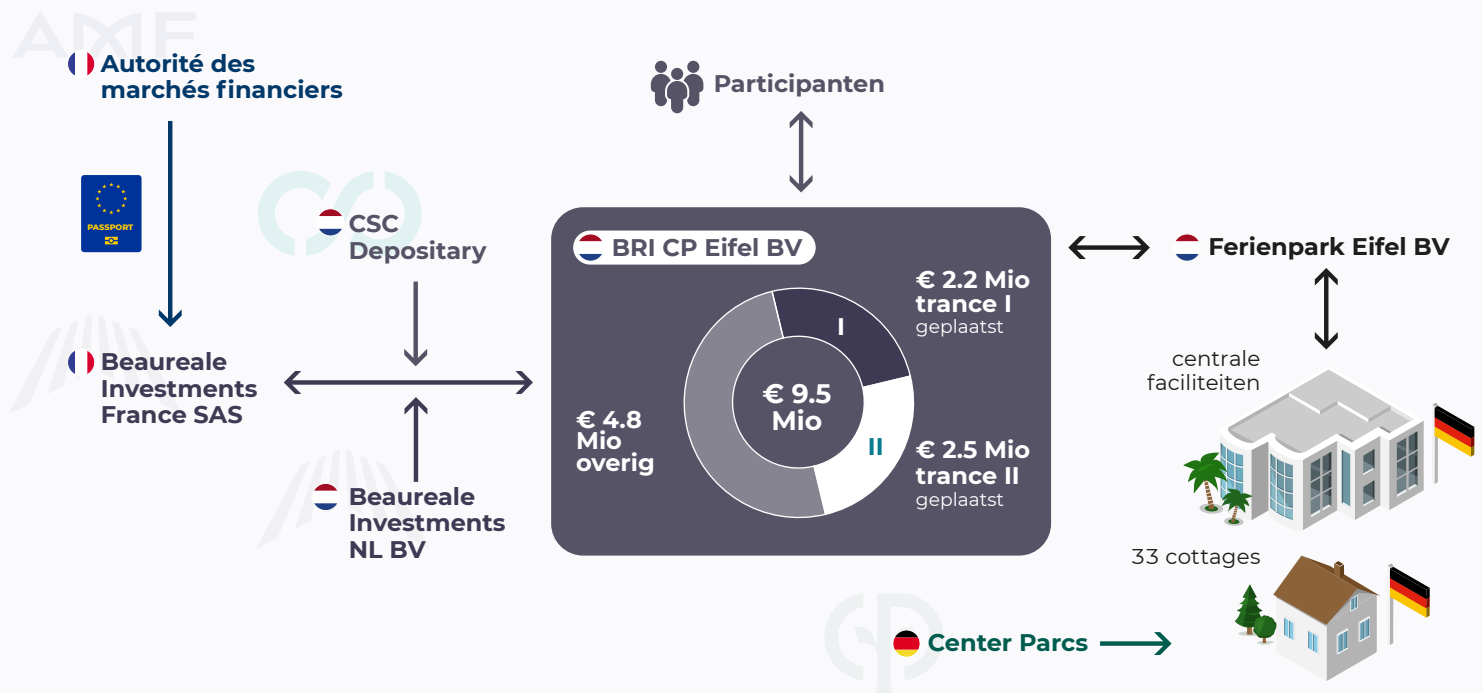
AMF

Autorité des marchés financiers

PASSPORT

CSC Depositary

Beaureale Investments France SAS

Beaureale Investments NL BV

Participanten

BRI CP Eifel BV

€ 2.2 Mio trance I geplaatst

I

€ 9.5 Mio

II

€ 4.8 Mio overig

€ 2.5 Mio trance II geplaatst

Ferienpark Eifel BV

centrale faciliteiten

33 cottages

Center Parcs